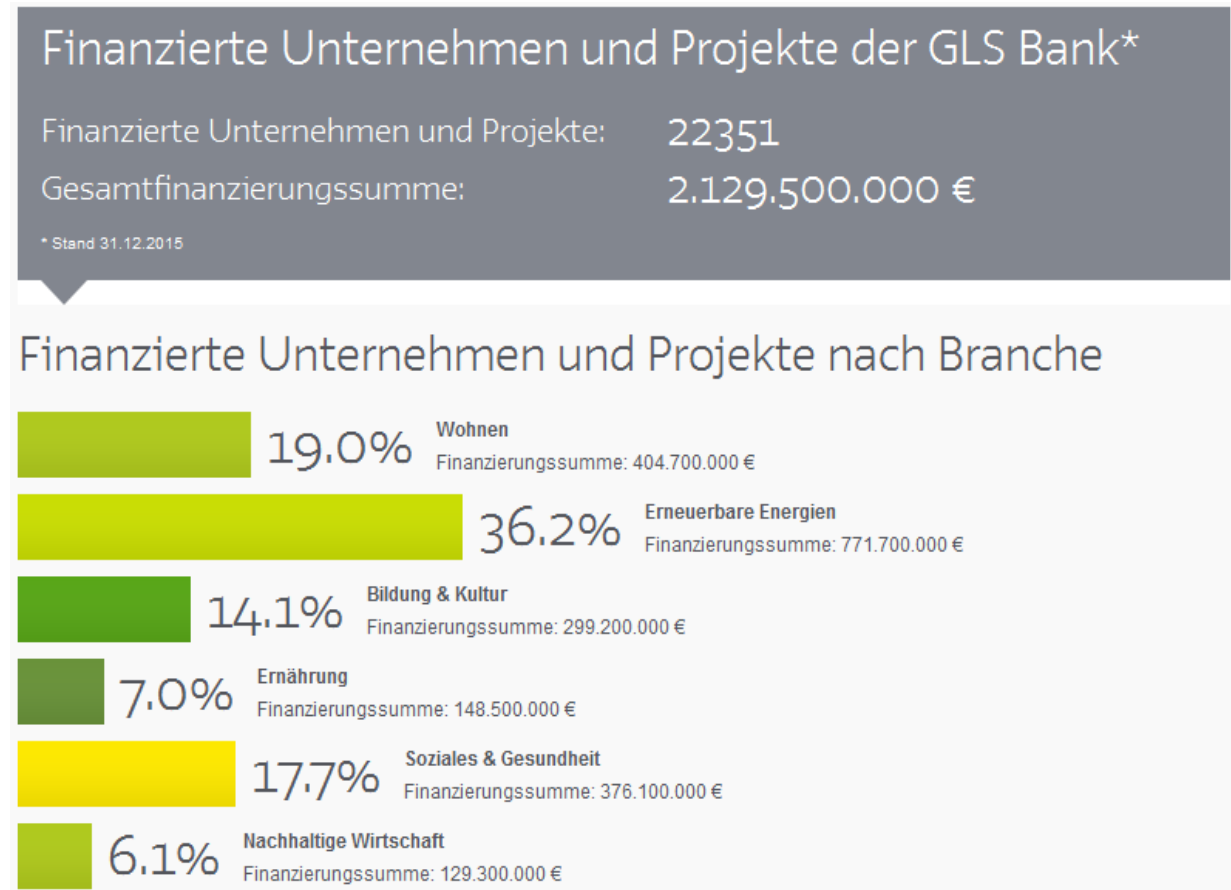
Finanzierte Unternehmen und Projekte der GLS Bank*

Finanzierte Unternehmen und Projekte: 22351

Gesamtfinanzierungssumme: 2.129.500.000 €

* Stand 31.12.2015

Finanzierte Unternehmen und Projekte nach Branche

19.0% Wohnen
Finanzierungssumme: 404.700.000 €

36.2% Erneuerbare Energien
Finanzierungssumme: 771.700.000 €

14.1% Bildung & Kultur
Finanzierungssumme: 299.200.000 €

7.0% Ernährung
Finanzierungssumme: 148.500.000 €

17.7% Soziales & Gesundheit
Finanzierungssumme: 376.100.000 €

6.1% Nachhaltige Wirtschaft
Finanzierungssumme: 129.300.000 €